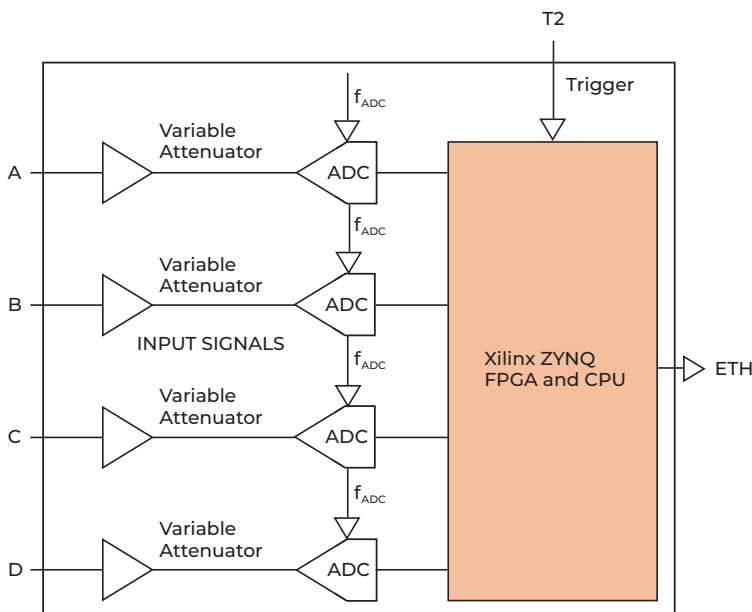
T2

Trigger

$f_{ADC}$

Variable Attenuator

A

ADC

$f_{ADC}$

Variable Attenuator

B

ADC

INPUT SIGNALS

$f_{ADC}$

Xilinx ZYNQ FPGA and CPU

ETH

Variable Attenuator

C

ADC

$f_{ADC}$

Variable Attenuator

D

ADC